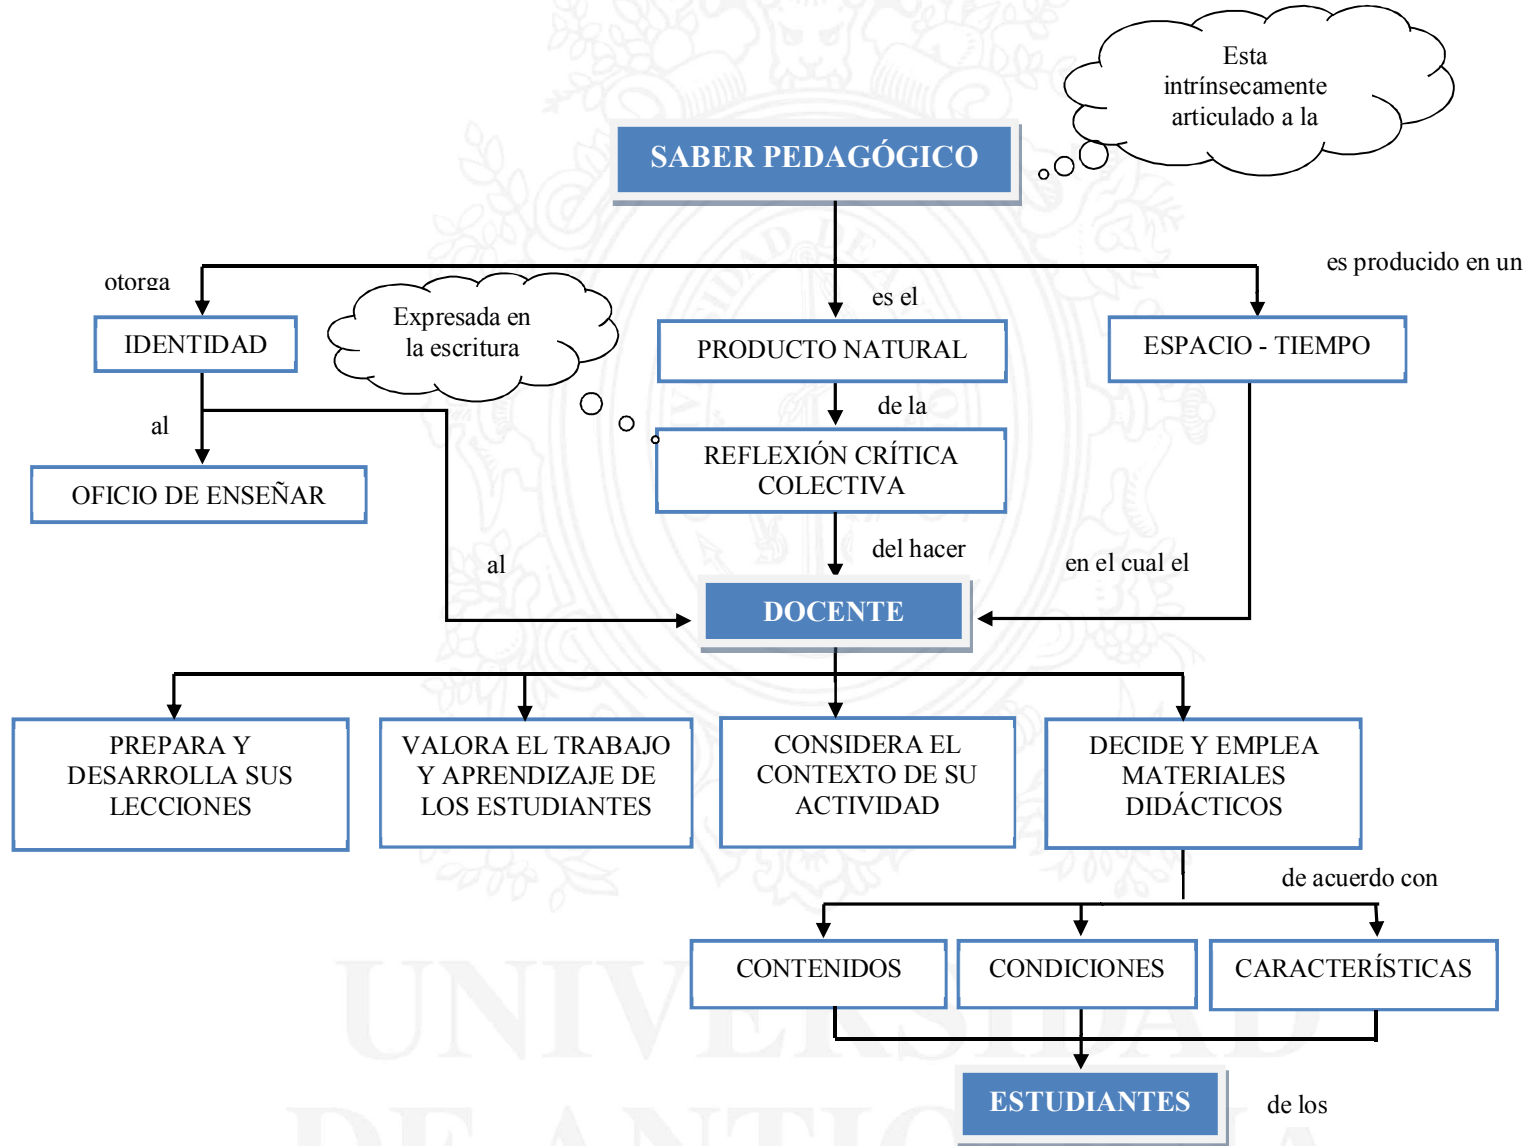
Esta intrínsecamente articulado a la

SABER PEDAGÓGICO

otorga

es producido en un

es el

IDENTIDAD

Expresada en la escritura

PRODUCTO NATURAL

ESPACIO - TIEMPO

al

de la

OFICIO DE ENSEÑAR

REFLEXIÓN CRÍTICA COLECTIVA

del hacer

al

en el cual el

DOCENTE

PREPARA Y DESARROLLA SUS LECCIONES

VALORA EL TRABAJO Y APRENDIZAJE DE LOS ESTUDIANTES

CONSIDERA EL CONTEXTO DE SU ACTIVIDAD

DECIDE Y EMPLEA MATERIALES DIDÁCTICOS

de acuerdo con

CONTENIDOS

CONDICIONES

CARACTERÍSTICAS

ESTUDIANTES

de los

UNIVERSIDAD DE ANTIOQUIA